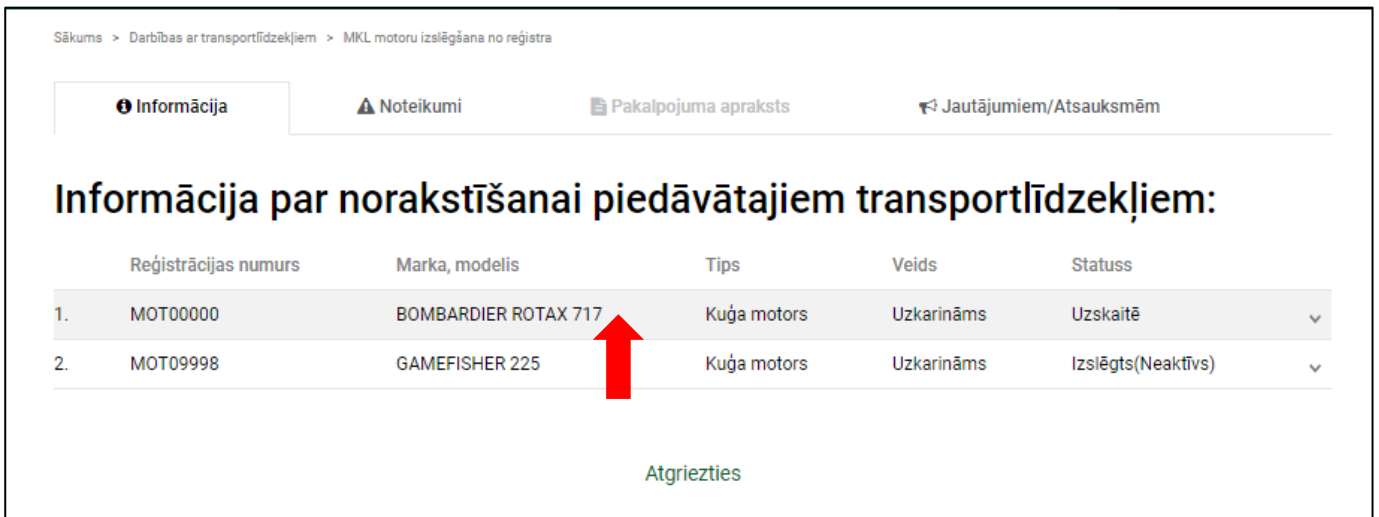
Sākums > Darbības ar transportlīdzekļiem > MKL motoru izslēgšana no reģistra

Informācija | Noteikumi | Pakalpojuma apraksts | Jautājumiem/Atsauksmēm

Informācija par norakstīšanai piedāvātajiem transportlīdzekļiem:

| | Reģistrācijas numurs | Marka, modelis | Tips | Veids | Statuss |
|---|---|---|---|---|---|
| 1. | MOT00000 | BOMBARDIER ROTAX 717 | Kuģa motors | Uzkarināms | Uzskaitē |
| 2. | MOT09998 | GAMEFISHER 225 | Kuģa motors | Uzkarināms | Izslēgts(Neaktīvs) |

Atgriezties